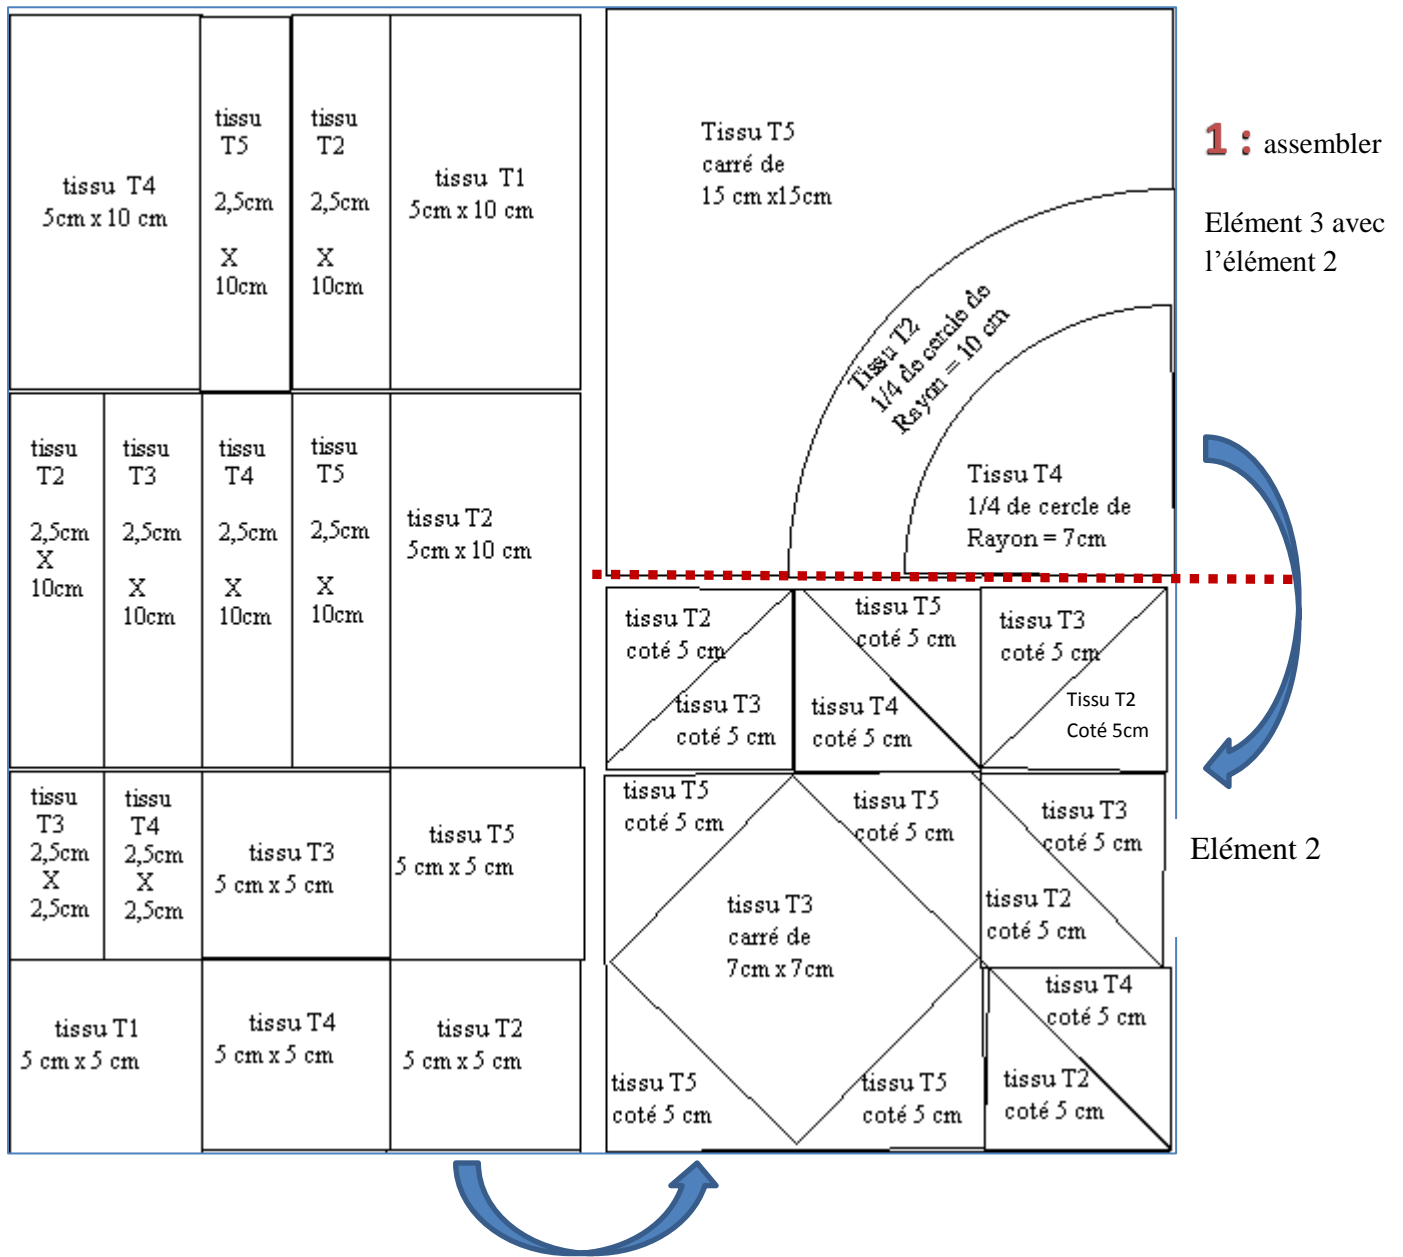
tissu T4
5cm x 10 cm

tissu
T5

2,5cm

X
10cm

tissu
T2

2,5cm

X
10cm

tissu T1
5cm x 10 cm

tissu
T2

2,5cm
X
10cm

tissu
T3

2,5cm

X
10cm

tissu
T4

2,5cm

X
10cm

tissu
T5

2,5cm

X
10cm

tissu T2
5cm x 10 cm

tissu
T3
2,5cm
X
2,5cm

tissu
T4
2,5cm
X
2,5cm

tissu T3
5 cm x 5 cm

tissu T5
5 cm x 5 cm

tissu T1
5 cm x 5 cm

tissu T4
5 cm x 5 cm

tissu T2
5 cm x 5 cm

Tissu T5
carré de
15 cm x15cm

Tissu T2
1/4 de cercle de
Rayon = 10 cm

Tissu T4
1/4 de cercle de
Rayon = 7cm

1 : assembler

Elément 3 avec l'élément 2

tissu T2
coté 5 cm

tissu T3
coté 5 cm

tissu T5
coté 5 cm

tissu T4
coté 5 cm

tissu T3
coté 5 cm

Tissu T2
Coté 5cm

tissu T5
coté 5 cm

tissu T5
coté 5 cm

tissu T3
coté 5 cm

Elément 2

tissu T3
carré de
7cm x 7cm

tissu T2
coté 5 cm

tissu T4
coté 5 cm

tissu T5
coté 5 cm

tissu T5
coté 5 cm

tissu T2
coté 5 cm